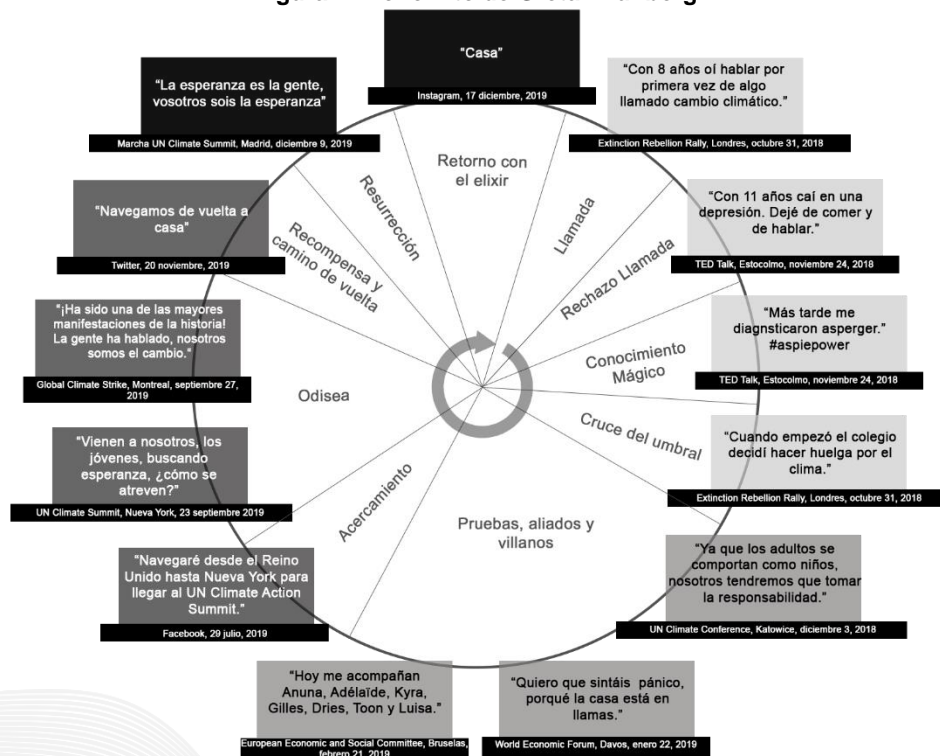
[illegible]

"Casa"
Instagram, 17 diciembre, 2019

"Con 8 años oí hablar por primera vez de algo llamado cambio climático."
Extinction Rebellion Rally, Londres, octubre 31, 2018

"Con 11 años caí en una depresión. Dejé de comer y de hablar."
TED Talk, Estocolmo, noviembre 24, 2018

"Más tarde me diagnsticaron asperger." #aspiepower
TED Talk, Estocolmo, noviembre 24, 2018

"Cuando empezó el colegio decidí hacer huelga por el clima."
Extinction Rebellion Rally, Londres, octubre 31, 2018

"Ya que los adultos se comportan como niños, nosotros tendremos que tomar la responsabilidad."
UN Climate Conference, Katowice, diciembre 3, 2018

"Quiero que sintáis pánico, porqué la casa está en llamas."
World Economic Forum, Davos, enero 22, 2019

"Hoy me acompañan Anuna, Adélaïde, Kyra, Gilles, Dries, Toon y Luisa."
European Economic and Social Committee, Bruselas, febrero 21, 2019

"Navegaré desde el Reino Unido hasta Nueva York para llegar al UN Climate Action Summit."
Facebook, 29 julio, 2019

"Vienen a nosotros, los jóvenes, buscando esperanza, ¿cómo se atreven?"
UN Climate Summit, Nueva York, 23 septiembre 2019

"¡Ha sido una de las mayores manifestaciones de la historia! La gente ha hablado, nosotros somos el cambio."
Global Climate Strike, Montreal, septiembre 27, 2019

"Navegamos de vuelta a casa"
Twitter, 20 noviembre, 2019

"La esperanza es la gente, vosotros sois la esperanza"
Marcha UN Climate Summit, Madrid, diciembre 9, 2019

Retorno con el elixir
Llamada
Rechazo Llamada
Conocimiento Mágico
Cruce del umbral
Pruebas, aliados y villanos
Acercamiento
Odisea
Recompensa y camino de vuelta
Resurrección